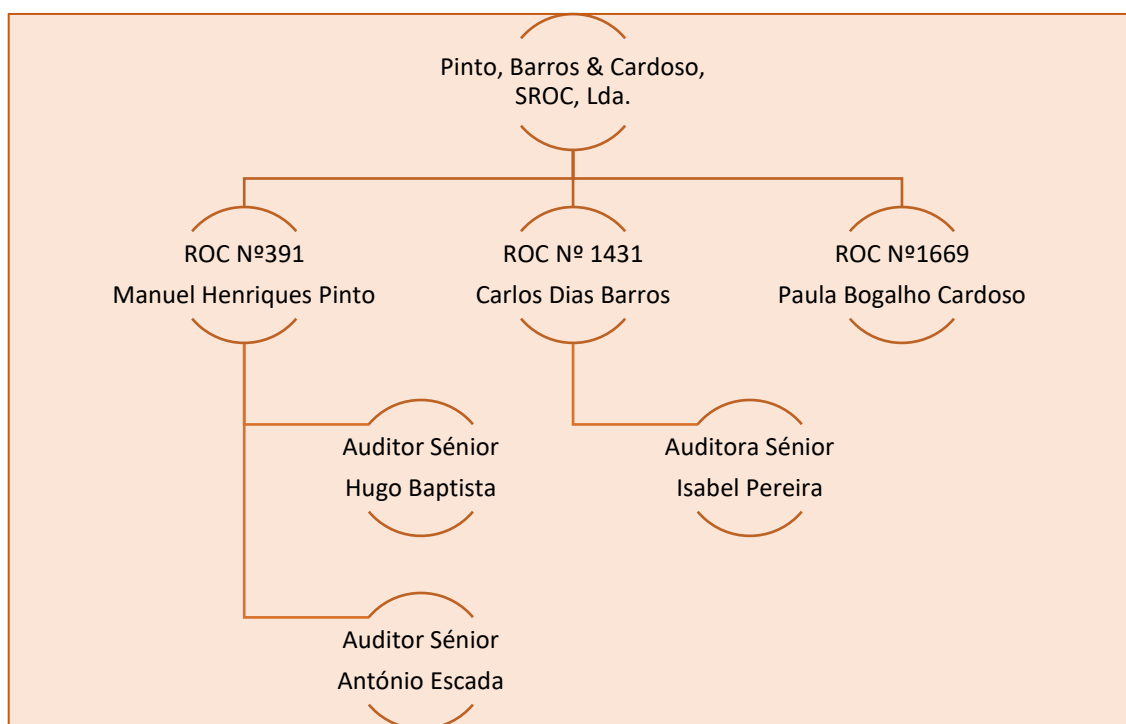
Pinto, Barros & Cardoso, SROC, Lda.

ROC Nº391
Manuel Henriques Pinto

ROC Nº 1431
Carlos Dias Barros

ROC Nº1669
Paula Bogalho Cardoso

Auditor Sénior
Hugo Baptista

Auditora Sénior
Isabel Pereira

Auditor Sénior
António Escada